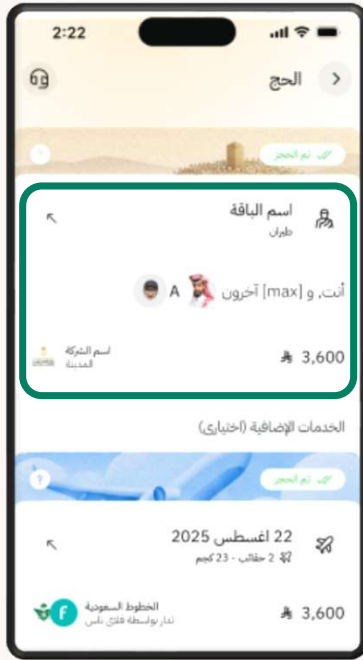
2:22

الحج

تم الحجز

اسم الباقة
طيران

أنت، و [max] آخرون A

3,600

اسم الشركة
المدينة

الخدمات الإضافية (اختياري)

تم الحجز

22 أغسطس 2025
2 حقائب - 23 كجم

3,600

الخطوط السعودية
تدار بواسطة فلاي ناس